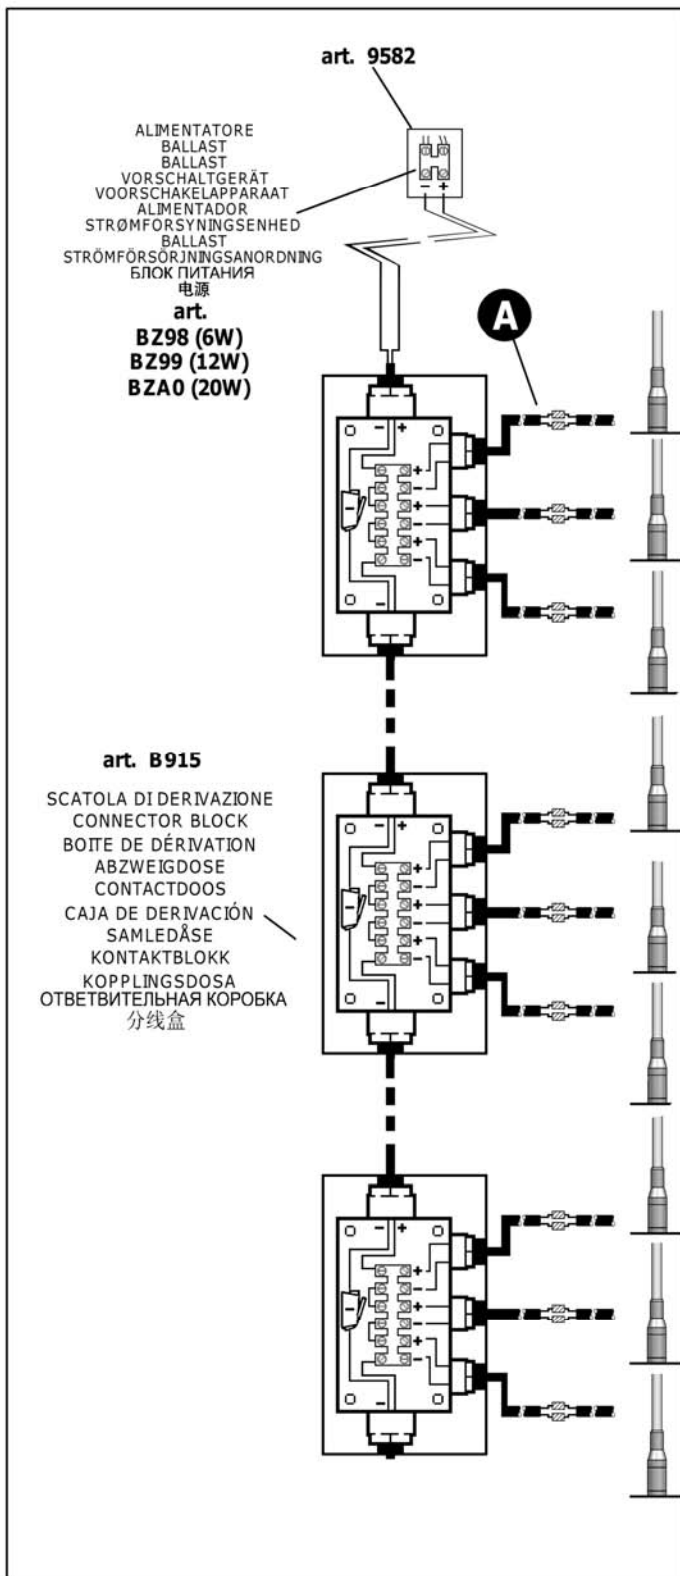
art. 9582

ALIMENTATORE
BALLAST
BALLAST
VORSCHALTGERÄT
VOORSCHAKELAPPARAAT
ALIMENTADOR
STRØMFORSYNINGSENHED
BALLAST
STRÖMFÖRSÖRJNINGSANORDNING
БЛОК ПИТАНИЯ
电源
art.
BZ98 (6W)
BZ99 (12W)
BZA0 (20W)

A

art. B915

SCATOLA DI DERIVAZIONE
CONNECTOR BLOCK
BOITE DE DÉRIVATION
ABZWEIGDOSE
CONTACTDOOS
CAJA DE DERIVACIÓN
SAMLEDÅSE
KONTAKTBLOKK
KOPPLINGSDOSA
ОТВЕТВИТЕЛЬНАЯ КОРОБКА
分线盒